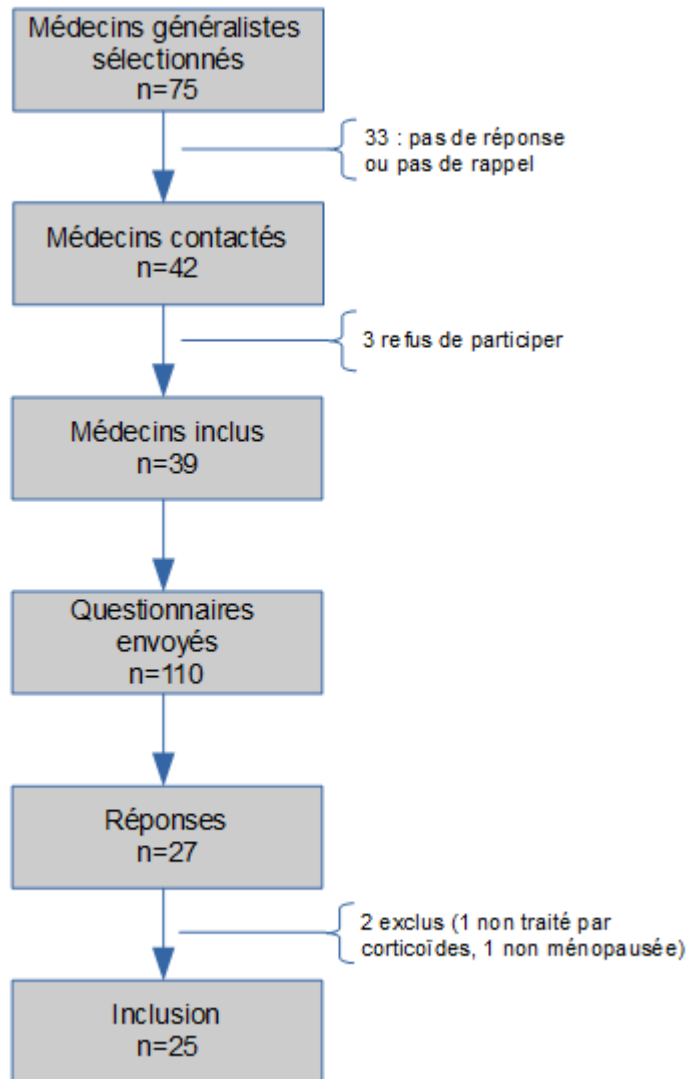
Médecins généralistes sélectionnés
n=75

33 : pas de réponse ou pas de rappel

Médecins contactés
n=42

3 refus de participer

Médecins inclus
n=39

Questionnaires envoyés
n=110

Réponses
n=27

2 exclus (1 non traité par corticoïdes, 1 non ménopausée)

Inclusion
n=25